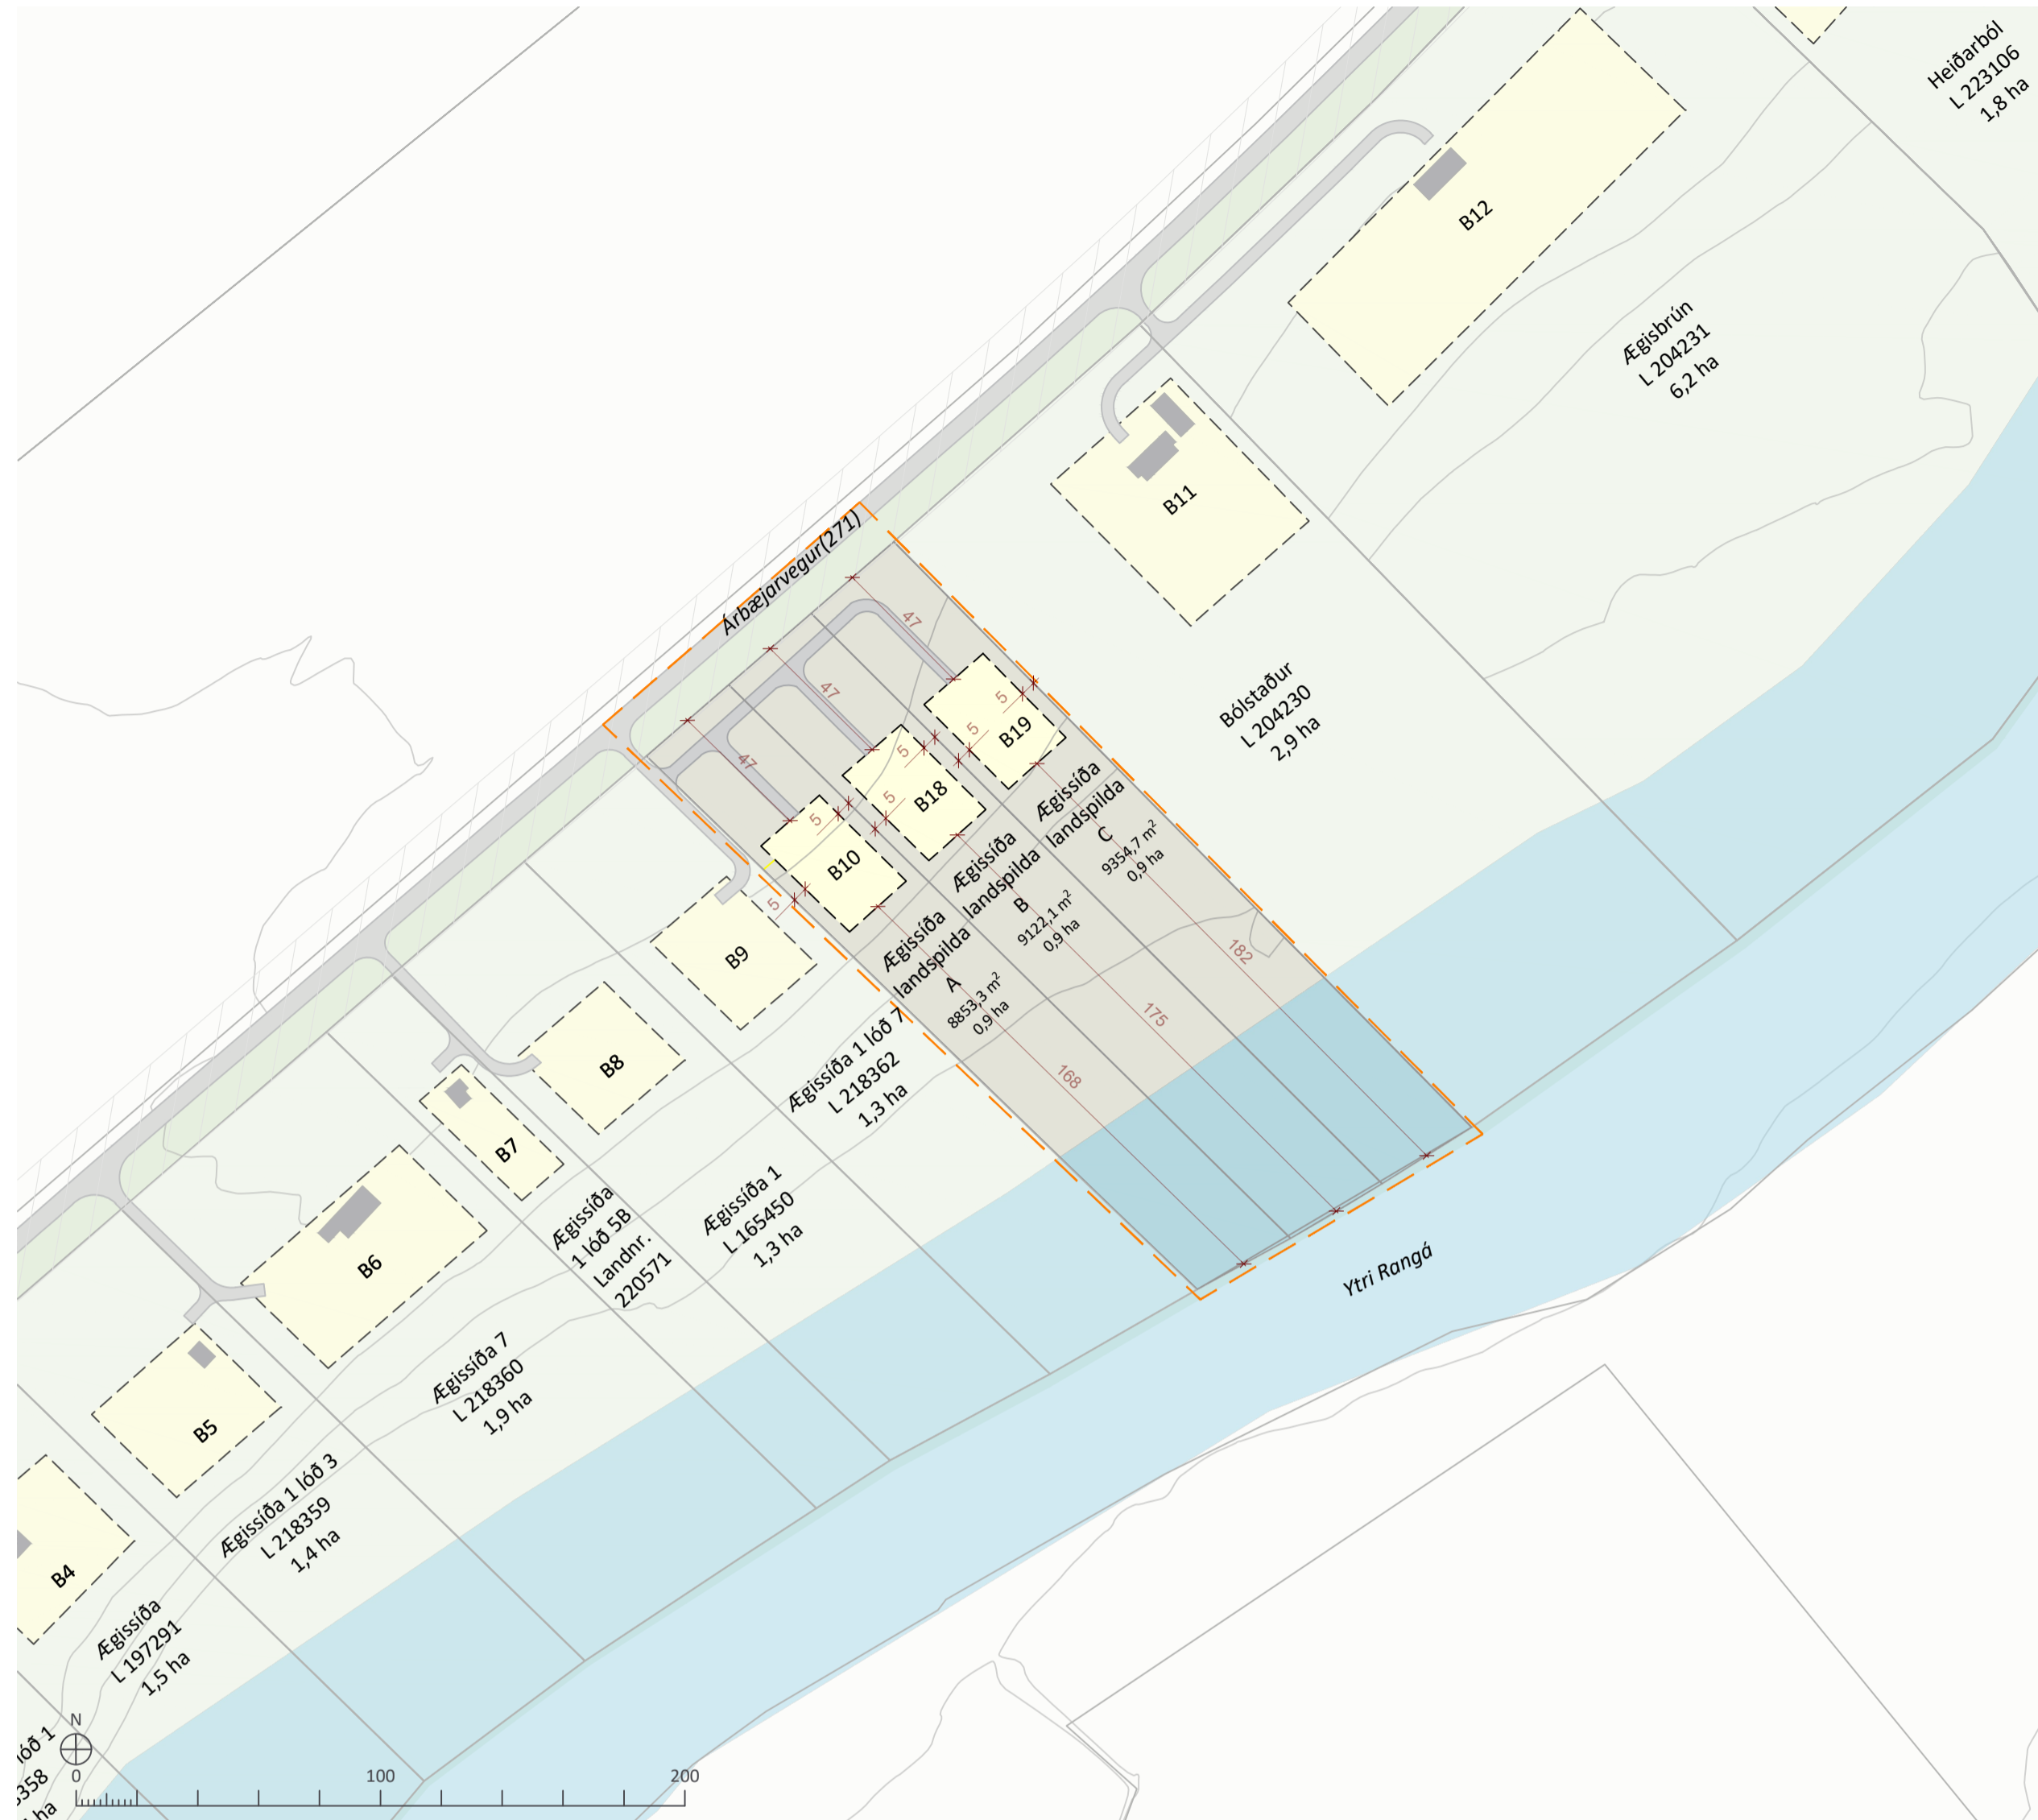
Heiðarból
L 223106
1,8 ha

B12

Ægisbrún
L 204231
6,2 ha

B11

Árbæjarvegur(271)

47

47

47

5

5

5

5

5

5

B19

B18

B10

5

Bólstaður
L 204230
2,9 ha

Ægissíða
landspilda
C
9354,7 m$^2$
0,9 ha

Ægissíða
landspilda
B
9122,1 m$^2$
0,9 ha

Ægissíða
landspilda
A
8853,3 m$^2$
0,9 ha

182

175

168

B9

B8

Ægissíða 1 lóð 7
L 218362
1,3 ha

B7

Ægissíða
1 lóð 5B
Landnr.
220571

Ægissíða 1
L 165450
1,3 ha

Ytri Rangá

B6

B5

Ægissíða 7
L 218360
1,9 ha

Ægissíða 1 lóð 3
L 218359
1,4 ha

B4

Ægissíða
L 197291
1,5 ha

lóð 1
358
ha

N

0

100

200